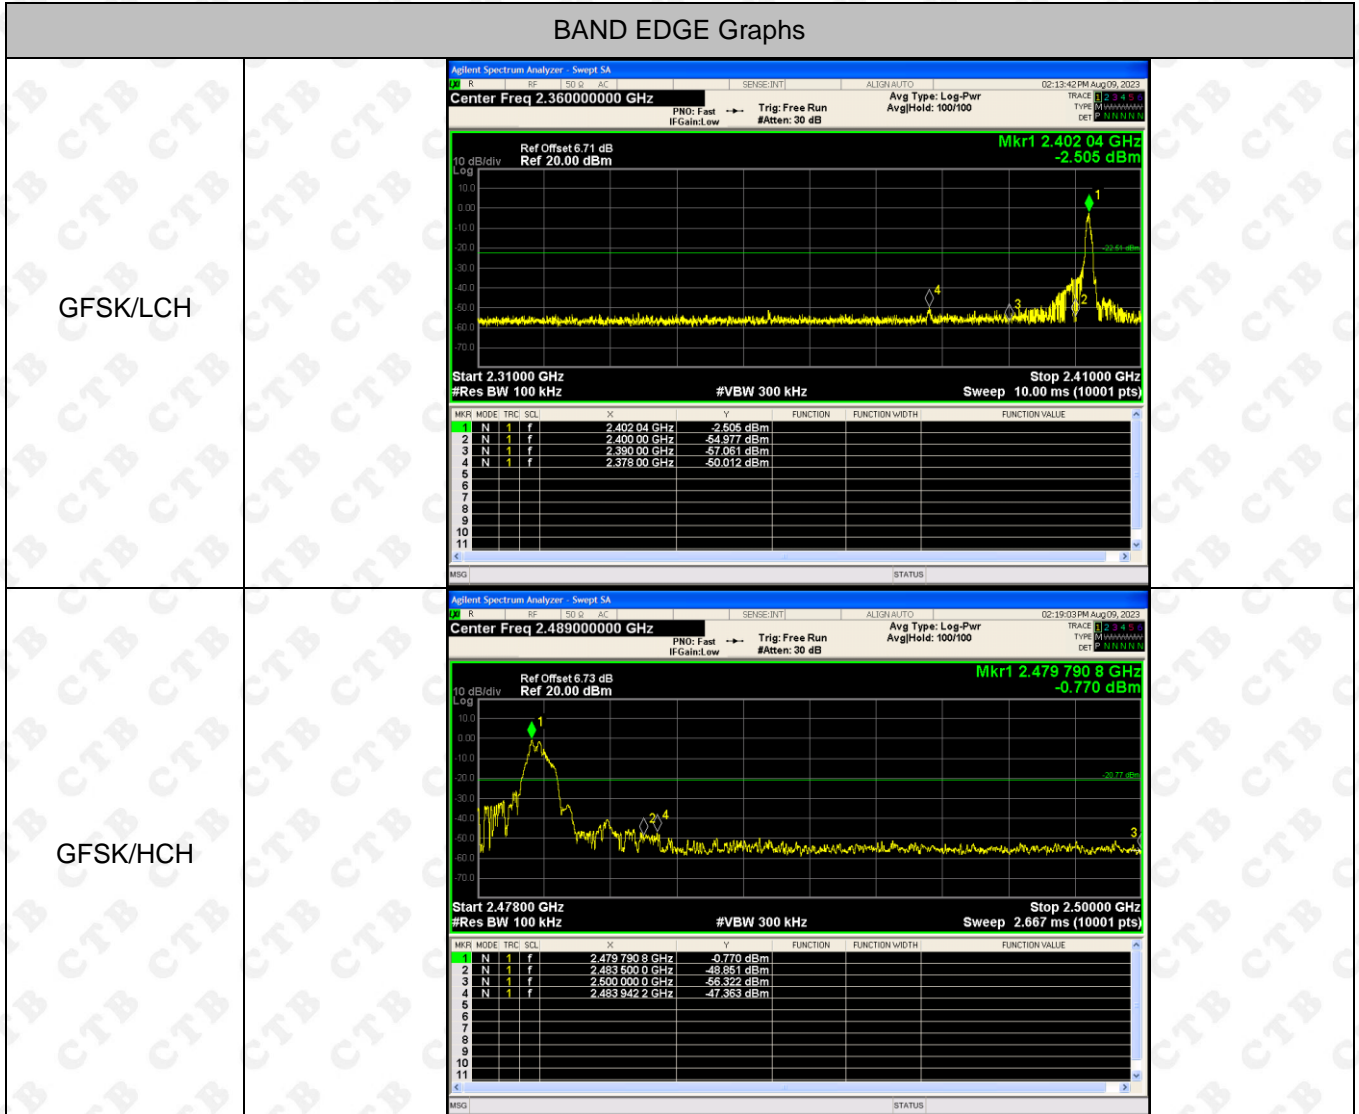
BAND EDGE Graphs

GFSK/LCH

Agilent Spectrum Analyzer - Swept SA
R RF 50 Ω AC SENSE:INT ALIGN AUTO 02:13:42 PM Aug 09, 2023
Center Freq 2.360000000 GHz
PNO: Fast IFGain:Low Trig: Free Run #Atten: 30 dB Avg Type: Log-Pwr Avg|Hold: 100/100 TRACE 1 2 3 4 5 6 TYPE M DET P N N N N N
Ref Offset 6.71 dB
10 dB/div Ref 20.00 dBm
Log
Mkr1 2.402 04 GHz
-2.505 dBm
10.0
0.00
-10.0
-20.0
-30.0
-40.0
-50.0
-60.0
-70.0
-22.51 dBm
1
2
3
4
Start 2.31000 GHz
#Res BW 100 kHz
#VBW 300 kHz
Stop 2.41000 GHz
Sweep 10.00 ms (10001 pts)

| MKR | MODE | TRC | SCL | X | Y | FUNCTION | FUNCTION WIDTH | FUNCTION VALUE |
|---|---|---|---|---|---|---|---|---|
| 1 | N | 1 | f | 2.402 04 GHz | -2.505 dBm | | | |
| 2 | N | 1 | f | 2.400 00 GHz | -54.977 dBm | | | |
| 3 | N | 1 | f | 2.390 00 GHz | -57.061 dBm | | | |
| 4 | N | 1 | f | 2.378 00 GHz | -50.012 dBm | | | |
| 5 | | | | | | | | |
| 6 | | | | | | | | |
| 7 | | | | | | | | |
| 8 | | | | | | | | |
| 9 | | | | | | | | |
| 10 | | | | | | | | |
| 11 | | | | | | | | |

MSG STATUS

GFSK/HCH

Agilent Spectrum Analyzer - Swept SA
R RF 50 Ω AC SENSE:INT ALIGN AUTO 02:19:03 PM Aug 09, 2023
Center Freq 2.489000000 GHz
PNO: Fast IFGain:Low Trig: Free Run #Atten: 30 dB Avg Type: Log-Pwr Avg|Hold: 100/100 TRACE 1 2 3 4 5 6 TYPE M DET P N N N N N
Ref Offset 6.73 dB
10 dB/div Ref 20.00 dBm
Log
Mkr1 2.479 790 8 GHz
-0.770 dBm
10.0
0.00
-10.0
-20.0
-30.0
-40.0
-50.0
-60.0
-70.0
-20.77 dBm
1
2
3
4
Start 2.47800 GHz
#Res BW 100 kHz
#VBW 300 kHz
Stop 2.50000 GHz
Sweep 2.667 ms (10001 pts)

| MKR | MODE | TRC | SCL | X | Y | FUNCTION | FUNCTION WIDTH | FUNCTION VALUE |
|---|---|---|---|---|---|---|---|---|
| 1 | N | 1 | f | 2.479 790 8 GHz | -0.770 dBm | | | |
| 2 | N | 1 | f | 2.483 500 0 GHz | -48.851 dBm | | | |
| 3 | N | 1 | f | 2.500 000 0 GHz | -56.322 dBm | | | |
| 4 | N | 1 | f | 2.483 942 2 GHz | -47.363 dBm | | | |
| 5 | | | | | | | | |
| 6 | | | | | | | | |
| 7 | | | | | | | | |
| 8 | | | | | | | | |
| 9 | | | | | | | | |
| 10 | | | | | | | | |
| 11 | | | | | | | | |

MSG STATUS